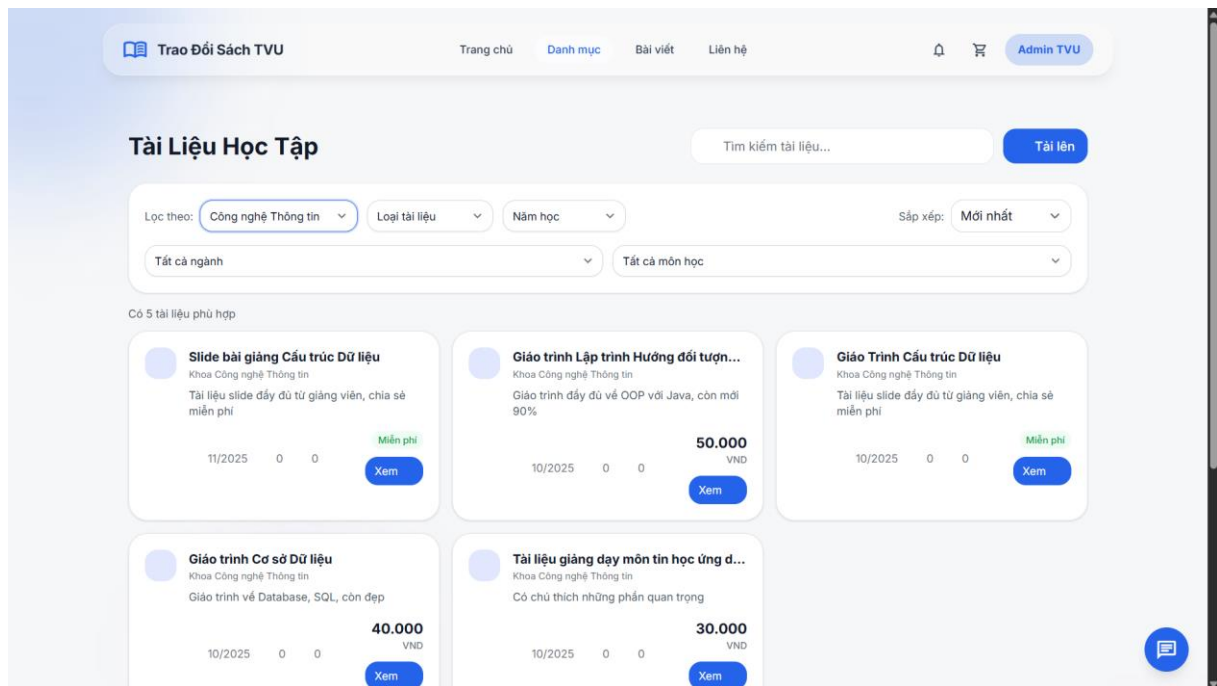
Trao Đổi Sách TVU

Trang chủ Danh mục Bài viết Liên hệ

Admin TVU

Tài Liệu Học Tập

Tìm kiếm tài liệu...

Tải lên

Lọc theo: Công nghệ Thông tin Loại tài liệu Năm học

Sắp xếp: Mới nhất

Tất cả ngành

Tất cả môn học

Có 5 tài liệu phù hợp

Slide bài giảng Cấu trúc Dữ liệu
Khoa Công nghệ Thông tin
Tài liệu slide đầy đủ từ giảng viên, chia sẻ miễn phí
Miễn phí
11/2025 0 0
Xem

Giáo trình Lập trình Hướng đối tượn...
Khoa Công nghệ Thông tin
Giáo trình đầy đủ về OOP với Java, còn mới 90%
50.000
VND
10/2025 0 0
Xem

Giáo Trình Cấu trúc Dữ liệu
Khoa Công nghệ Thông tin
Tài liệu slide đầy đủ từ giảng viên, chia sẻ miễn phí
Miễn phí
10/2025 0 0
Xem

Giáo trình Cơ sở Dữ liệu
Khoa Công nghệ Thông tin
Giáo trình về Database, SQL, còn đẹp
40.000
VND
10/2025 0 0
Xem

Tài liệu giảng dạy môn tin học ứng d...
Khoa Công nghệ Thông tin
Có chú thích những phần quan trọng
30.000
VND
10/2025 0 0
Xem